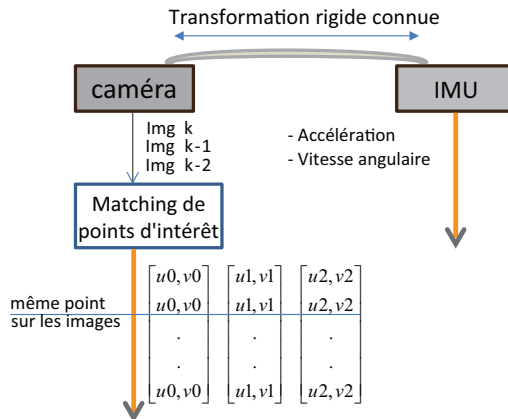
Transformation rigide connue

caméra

IMU

Img k
Img k-1
Img k-2

- Accélération
- Vitesse angulaire

Matching de points d'intérêt

même point sur les images

$\begin{bmatrix} u0, v0 \\ u0, v0 \\ . \\ . \\ u0, v0 \end{bmatrix}$ $\begin{bmatrix} u1, v1 \\ u1, v1 \\ . \\ . \\ u1, v1 \end{bmatrix}$ $\begin{bmatrix} u2, v2 \\ u2, v2 \\ . \\ . \\ u2, v2 \end{bmatrix}$